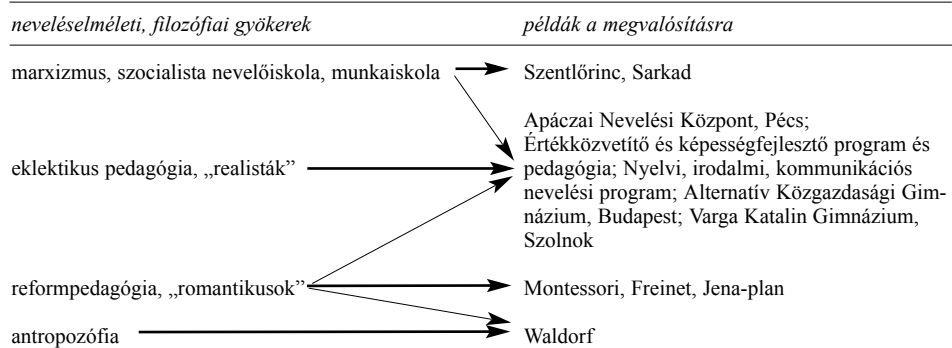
| neveléselméleti, filozófiai gyökerek | példák a megvalósításra |
|---|---|
| marxizmus, szocialista nevelőiskola, munkaiskola | Szentlőrinc, Sarkad |
| eklektikus pedagógia, „realisták” | Apáczai Nevelési Központ, Pécs; Értékközvetítő és képességfejlesztő program és pedagógia; Nyelvi, irodalmi, kommunikációs nevelési program; Alternatív Közgazdasági Gimnázium, Budapest; Varga Katalin Gimnázium, Szolnok |
| reformpedagógia, „romantikusok” | Montessori, Freinet, Jena-plan |
| antropozófia | Waldorf |